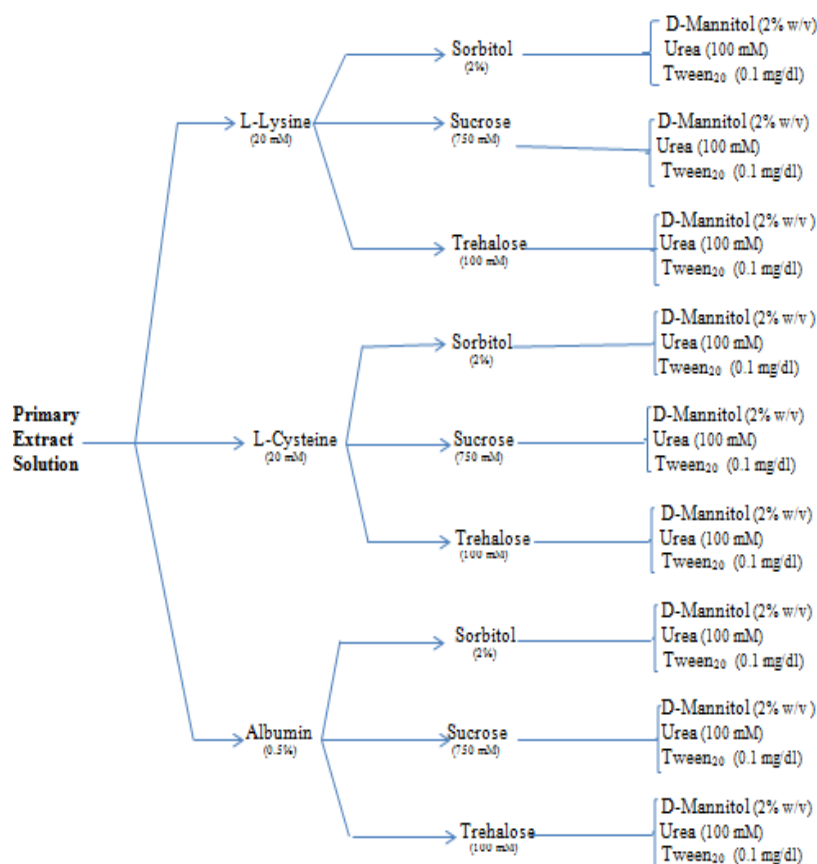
Primary Extract Solution

L-Lysine
(20 mM)

Sorbitol
(2%)

D-Mannitol (2% w/v)
Urea (100 mM)
Tween$_{20}$ (0.1 mg/dl)

Sucrose
(750 mM)

D-Mannitol (2% w/v)
Urea (100 mM)
Tween$_{20}$ (0.1 mg/dl)

Trehalose
(100 mM)

D-Mannitol (2% w/v )
Urea (100 mM)
Tween$_{20}$ (0.1 mg/dl)

L-Cysteine
(20 mM)

Sorbitol
(2%)

D-Mannitol (2% w/v )
Urea (100 mM)
Tween$_{20}$ (0.1 mg/dl)

Sucrose
(750 mM)

D-Mannitol (2% w/v)
Urea (100 mM)
Tween$_{20}$ (0.1 mg/dl)

Trehalose
(100 mM)

D-Mannitol (2% w/v)
Urea (100 mM)
Tween$_{20}$ (0.1 mg/dl)

Albumin
(0.5%)

Sorbitol
(2%)

D-Mannitol (2% w/v)
Urea (100 mM)
Tween$_{20}$ (0.1 mg/dl)

Sucrose
(750 mM)

D-Mannitol (2% w/v )
Urea (100 mM)
Tween$_{20}$ (0.1 mg/dl)

Trehalose
(100 mM)

D-Mannitol (2% w/v)
Urea (100 mM)
Tween$_{20}$ (0.1 mg/dl)